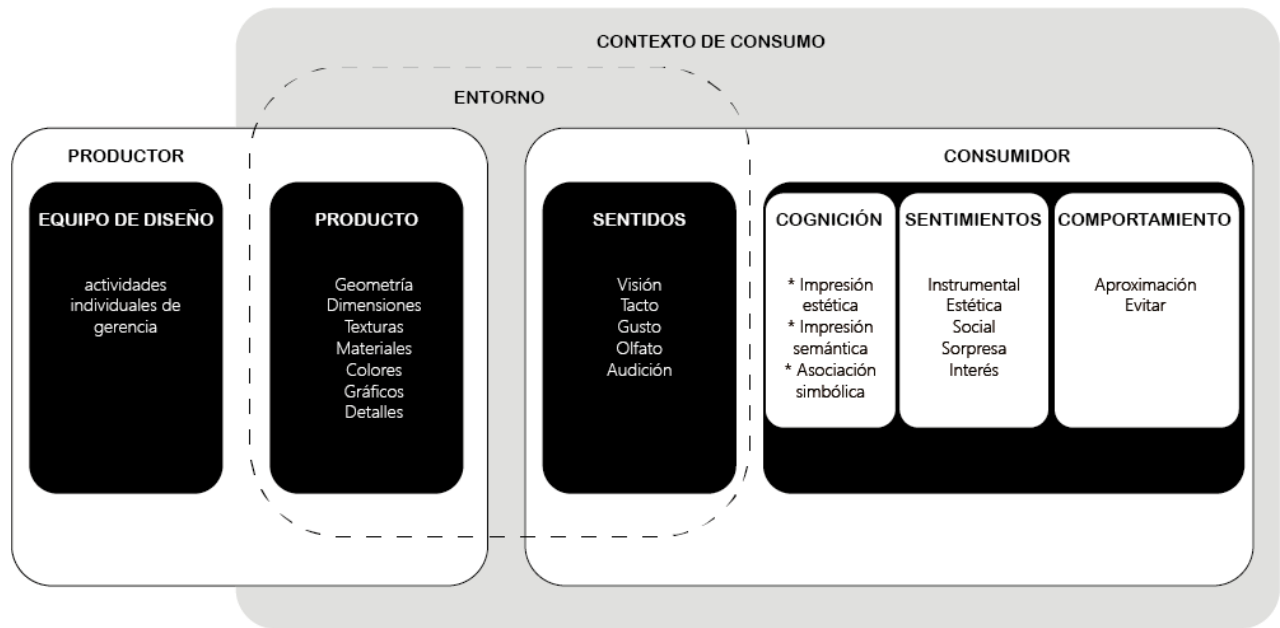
CONTEXTO DE CONSUMO

ENTORNO

PRODUCTOR

EQUIPO DE DISEÑO

actividades individuales de gerencia

PRODUCTO

Geometría
Dimensiones
Texturas
Materiales
Colores
Gráficos
Detalles

SENTIDOS

Visión
Tacto
Gusto
Olfato
Audición

CONSUMIDOR

COGNICIÓN

* Impresión estética
* Impresión semántica
* Asociación simbólica

SENTIMIENTOS

Instrumental
Estética
Social
Sorpresa
Interés

COMPORTAMIENTO

Aproximación
Evitar